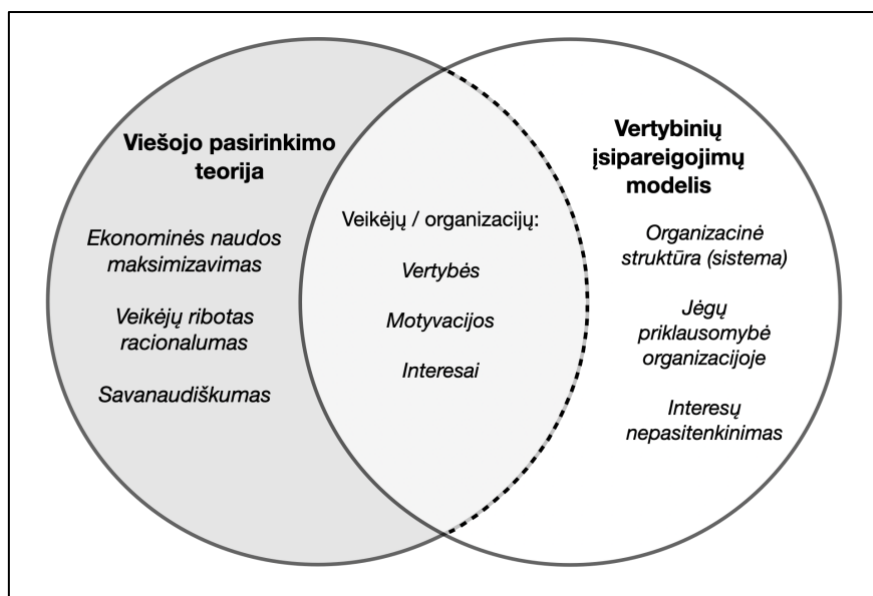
Viešojo pasirinkimo teorija

Ekonominės naudos maksimizavimas

Veikėjų ribotas racionalumas

Savanaudiškumas

Veikėjų / organizacijų:

Vertybės

Motyvacijos

Interesai

Vertybinių įsipareigojimų modelis

Organizacinė struktūra (sistema)

Jėgų priklausomybė organizacijoje

Interesų nepasitenkinimas